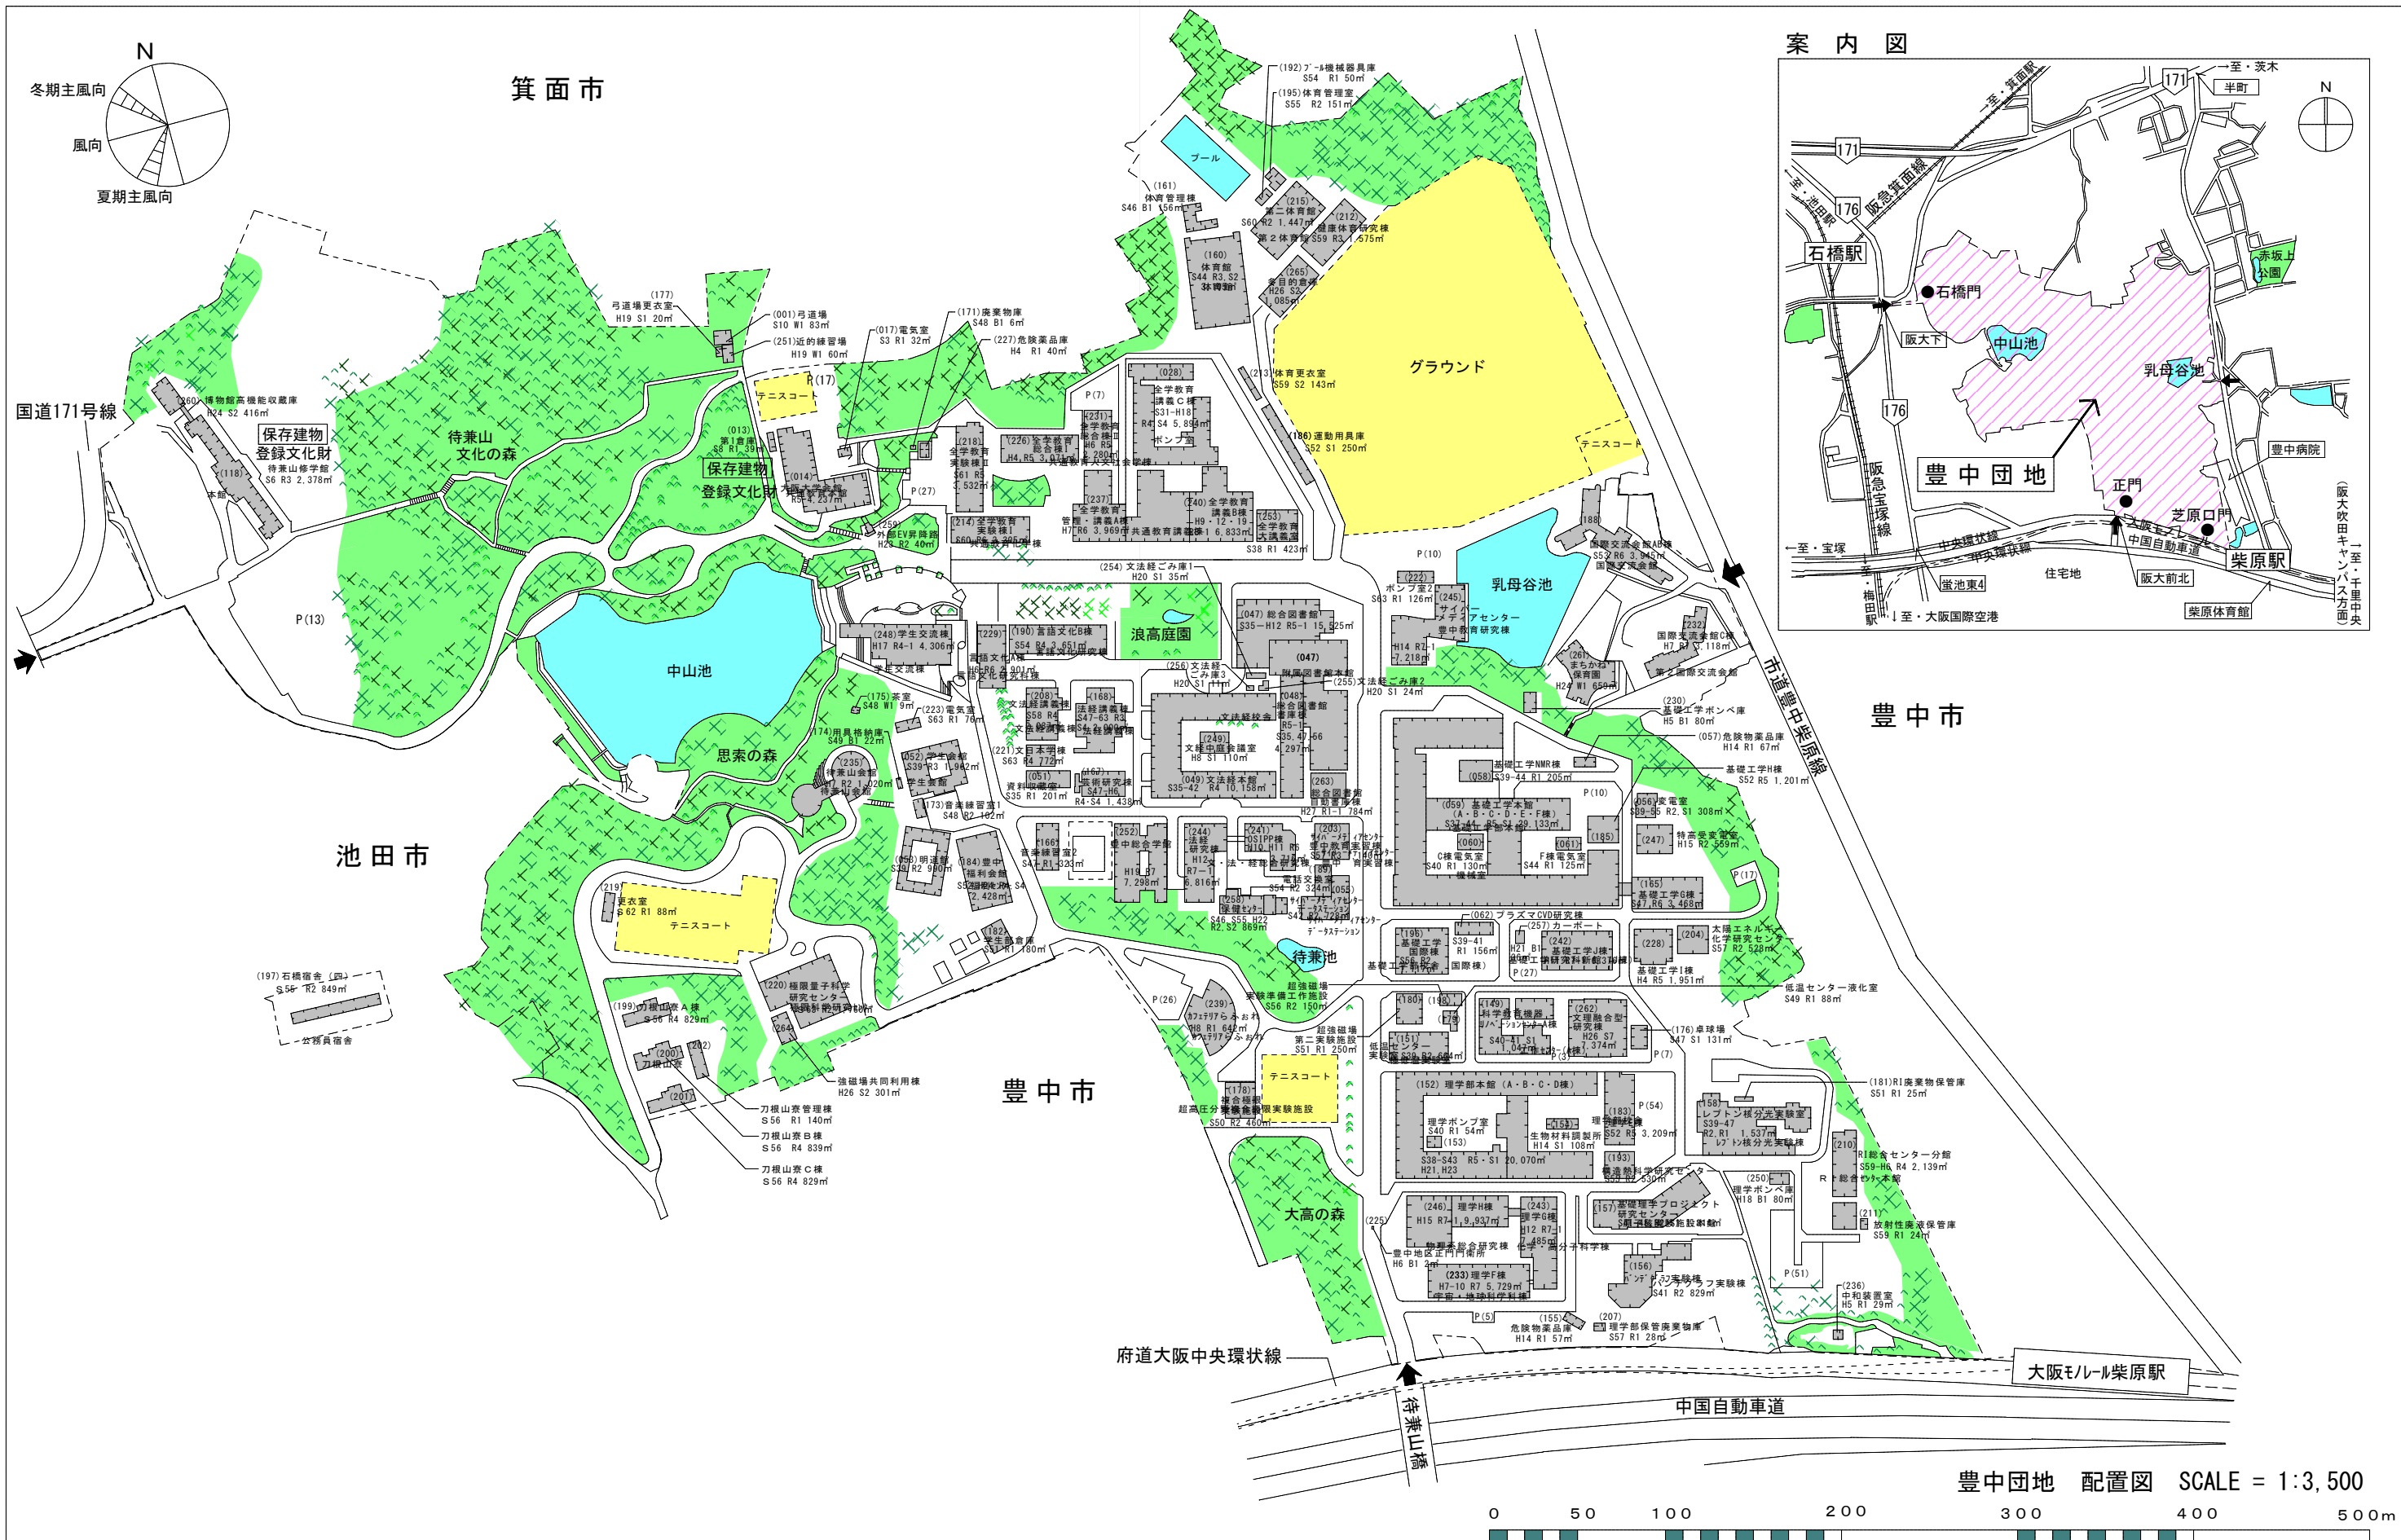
N
冬期主風向
風向
夏期主風向

箕面市
池田市
豊中市
豊中市

国道171号線
保存建物
登録文化財
待兼山修学館
S6 R3 2,378㎡
本館
待兼山
文化の森
保存建物
登録文化財
中山池
思索の森
浪高庭園
乳母谷池
待兼池
大高の森
グラウンド
プール
テニスコート
テニスコート
テニスコート
テニスコート

(177) 弓道場更衣室 H19 S1 20㎡
(001) 弓道場 S10 W1 83㎡
(251) 近的練習場 H19 W1 60㎡
(017) 電気室 S3 R1 32㎡
(171) 廃棄物庫 S48 B1 6㎡
(227) 危険薬品庫 H4 R1 40㎡
(192) プール機械器具庫 S54 R1 50㎡
(195) 体育管理室 S55 R2 151㎡
(161) 体育管理棟 S46 B1 56㎡
(160) 体育館 S44 R3,S2
(215) 第二体育館 S60 R2 1,447㎡
(212) 健康体育研究棟 S59 R3 1,575㎡
(265) 多目的倉庫 H26 S2 1,085㎡
(213) 体育更衣室 S59 S2 143㎡
(186) 運動用具庫 S52 S1 250㎡
(260) 博物館高機能収蔵庫 H24 S2 416㎡
(118)
(013) 第1倉庫
(014) 大学会館
(218) 全学教育実験棟Ⅱ
(226) 全学教育総合棟Ⅱ
(028) 全学教育講義C棟
(231) 全学教育総合棟Ⅰ
(237) 全学教育管理・講義A棟
(240) 全学教育講義B棟
(253) 全学教育大講義室
(214) 全学教育実験棟Ⅰ
(259) 外部EV昇降路 H23 R2 40㎡
(254) 文法経ごみ庫1 H20 S1 35㎡
(256) 文法経ごみ庫3 H20 S1 11㎡
(255) 文法経ごみ庫2 H20 S1 24㎡
(248) 学生交流棟 H17 R4-1 4,306㎡
(229) 言語文化B棟
(190) 言語文化B棟
(047) 総合図書館
(048) 総合図書館
(249) 文法経中庭会議室 H8 S1 110㎡
(049) 文法経本館 S35-42 R4 10,158㎡
(208) 法経講義棟
(168) 法経講義棟
(175) 茶室 S48 W1 9㎡
(223) 電気室 S63 R1 76㎡
(174) 用具格納庫 S49 B1 22㎡
(235) 待兼山会館
(052) 学生会館 S39 R3 1,962㎡
(221) 文日本語棟
(051) 資料収蔵室
(167) 芸術研究棟
(173) 音楽練習室1 S48 R2 162㎡
(050) 明道館
(184) 豊中福利会館
(166) 音楽練習室2
(252) 豊中総合学館
(244) 法経研究棟
(241) OSIPP棟
(203) サイバーメディアセンター豊中教育実習棟
(263) 総合図書館
(222) ポンプ室2 S63 R1 126㎡
(245) サイバーメディアセンター 豊中教育研究棟
(261) まちかね保育園
(180) 国際交流会館A棟
(232) 国際交流会館C棟
(230) 基礎工学ポンペ庫 H5 B1 80㎡
(057) 危険物薬品庫 H14 R1 67㎡
基礎工学H棟 S52 R5 1,201㎡
(058) 基礎工学NMR棟
(059) 基礎工学本館 (A・B・C・D・E・F棟)
(056) 変電室
(060) C棟電気室
(061) F棟電気室
(185)
(247) 特高受変電室
(165) 基礎工学G棟
(219) 更衣室 S62 R1 88㎡
(182) 学生自動車庫
(062) プラズマCVD研究棟
(257) カーポート
(196) 基礎工学国際棟
(242) 基礎工学J棟
(228) 基礎工学I棟
(204) 太陽エネルギー化学研究センター
低温センター液化室 S49 R1 88㎡
(197) 石橋宿舎(四) S56 R2 849㎡
公務員宿舎
(220) 極限量子科学研究センター
(199) 刀根山寮A棟 S56 R4 829㎡
(200) 刀根山寮
(202)
(201)
(264)
強磁場共同利用棟 H26 S2 301㎡
刀根山寮管理棟 S56 R1 140㎡
刀根山寮B棟 S56 R4 839㎡
刀根山寮C棟 S56 R4 829㎡
(239) カフェテリアらふぉれ
超強磁場実験準備工作施設 S56 R2 150㎡
超強磁場第二実験施設 S51 R1 250㎡
(178) 複合極限実験施設
超高圧分光実験施設 S50 R2 460㎡
(180) (198) (179)
(151) 低温センター
(149) 科学教育機器リノベーションセンター
(262) 文理融合型研究棟 H26 S7 1,374㎡
(176) 卓球場 S47 S1 131㎡
(181) RI廃棄物保管庫 S51 R1 25㎡
(152) 理学部本館 (A・B・C・D棟)
理学ポンプ室 S40 R1 54㎡
(153)
(154) 生物材料調製所 H14 S1 108㎡
(183)
(193) 超伝導科学研究センター
(158) レプトン核分光実験室
(210) RI総合センター分館 S59-H6 R4 2,139㎡
(250) 理学ボンベ庫 H18 B1 80㎡
(211) 放射性廃液保管庫 S59 R1 24㎡
(246) 理学H棟 H15 R7-1 9,937㎡
(243) 理学G棟
(157) 基礎理学プロジェクト研究センター
(225) 豊中地区正門門衛所 H6 B1 2㎡
(233) 理学F棟 H7-10 R7 5,729㎡
(156) バンデグラフ実験棟 S41 R2 829㎡
(236) 中和装置室 H5 R1 29㎡
(155) 危険物薬品庫 H14 R1 57㎡
(207) 理学部保管廃棄物庫 S57 R1 28㎡
P(5) P(7) P(10) P(13) P(17) P(26) P(27) P(51) P(54)

府道大阪中央環状線
待兼山橋
中国自動車道
大阪モノレール柴原駅
市道豊中柴原線

案内図
171
至・茨木
半町
至・箕面駅
阪急箕面線
至・池田駅
176
石橋駅
石橋門
阪大下
中山池
乳母谷池
赤坂上公園
豊中病院
豊中団地
阪急宝塚線
至・宝塚
中央環状線
正門
芝原口門
大阪モノレール
中国自動車道
柴原駅
螢池東4
住宅地
阪大前北
柴原体育館
至・梅田駅
至・大阪国際空港
至・千里中央(阪大吹田キャンパス方面)

豊中団地 配置図 SCALE = 1:3,500
0 50 100 200 300 400 500m